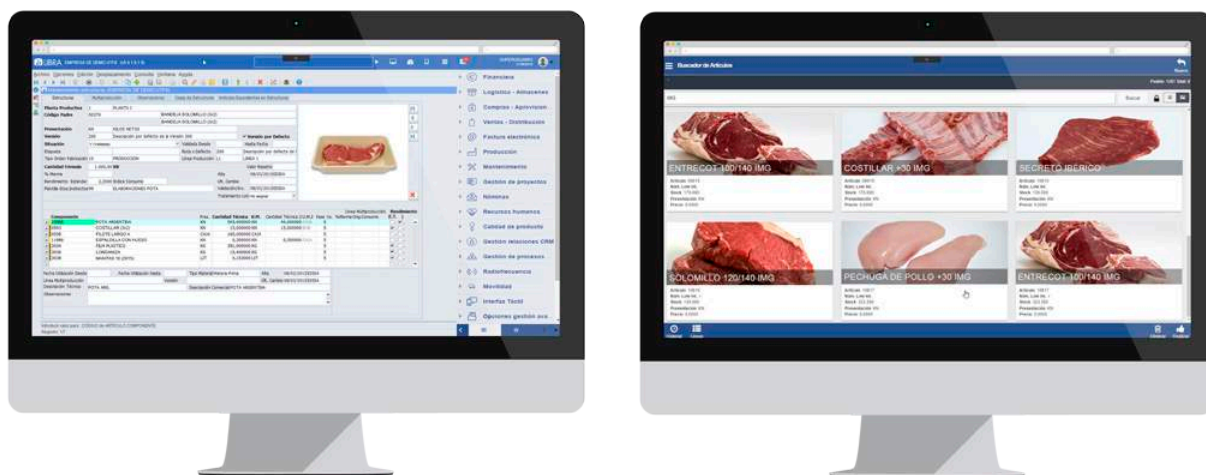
LIBRA EMPRESA DE DEMO LITTLE

Financiera
Logística - Almacenes
Compras - Aprovision
Ventas - Distribución
Factura electrónica
Producción
Mantenimiento
Gestión de proyectos
Nóminas
Recursos humanos
Calidad de producto
Gestión relaciones CRM
Gestión de procesos
Radiofrecuencia
Movilidad
Interfaz Táctil
Opciones gestión ava

Planta Productiva
Código Padre
BANDEJA SOLOMILLO
Presentación
Situación
Cantidad Vendida
Componente
POTA ANDERTINA
COSTILLAR
FILETE LARGO
ESPALDILLA CON HUESO
FILM PLASTICO
LONGANIZA
Observaciones

Buscador de Artículos

Buscar

ENTRECOT 100/140 IMG
COSTILLAR +30 IMG
SECRETO IBERICO
SOLOMILLO 120/140 IMG
PECHUGA DE POLLO +30 IMG
ENTRECOT 100/140 IMG